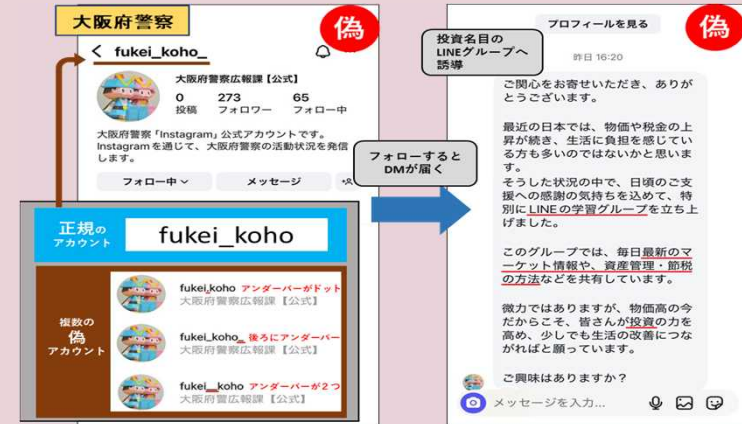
大阪府警察

偽

< fukei_koho_

大阪府警察広報課【公式】

0 投稿　273 フォロワー　65 フォロー中

大阪府警察「Instagram」公式アカウントです。Instagramを通じて、大阪府警察の活動状況を発信します。

フォロー中　メッセージ

正規のアカウント　fukei_koho

複数の偽アカウント

fukei.koho アンダーバーがドット
大阪府警察広報課【公式】

fukei_koho_ 後ろにアンダーバー
大阪府警察広報課【公式】

fukei__koho アンダーバーが２つ
大阪府警察広報課【公式】

フォローするとDMが届く

投資名目のLINEグループへ誘導

プロフィールを見る

偽

昨日 16:20

ご関心をお寄せいただき、ありがとうございます。

最近の日本では、物価や税金の上昇が続き、生活に負担を感じている方も多いのではないかと思います。
そうした状況の中で、日頃のご支援への感謝の気持ちを込めて、特別にLINEの学習グループを立ち上げました。

このグループでは、毎日最新のマーケット情報や、資産管理・節税の方法などを共有しています。

微力ではありますが、物価高の今だからこそ、皆さんが投資の力を高め、少しでも生活の改善につながればと願っています。

ご興味はありますか？

メッセージを入力...